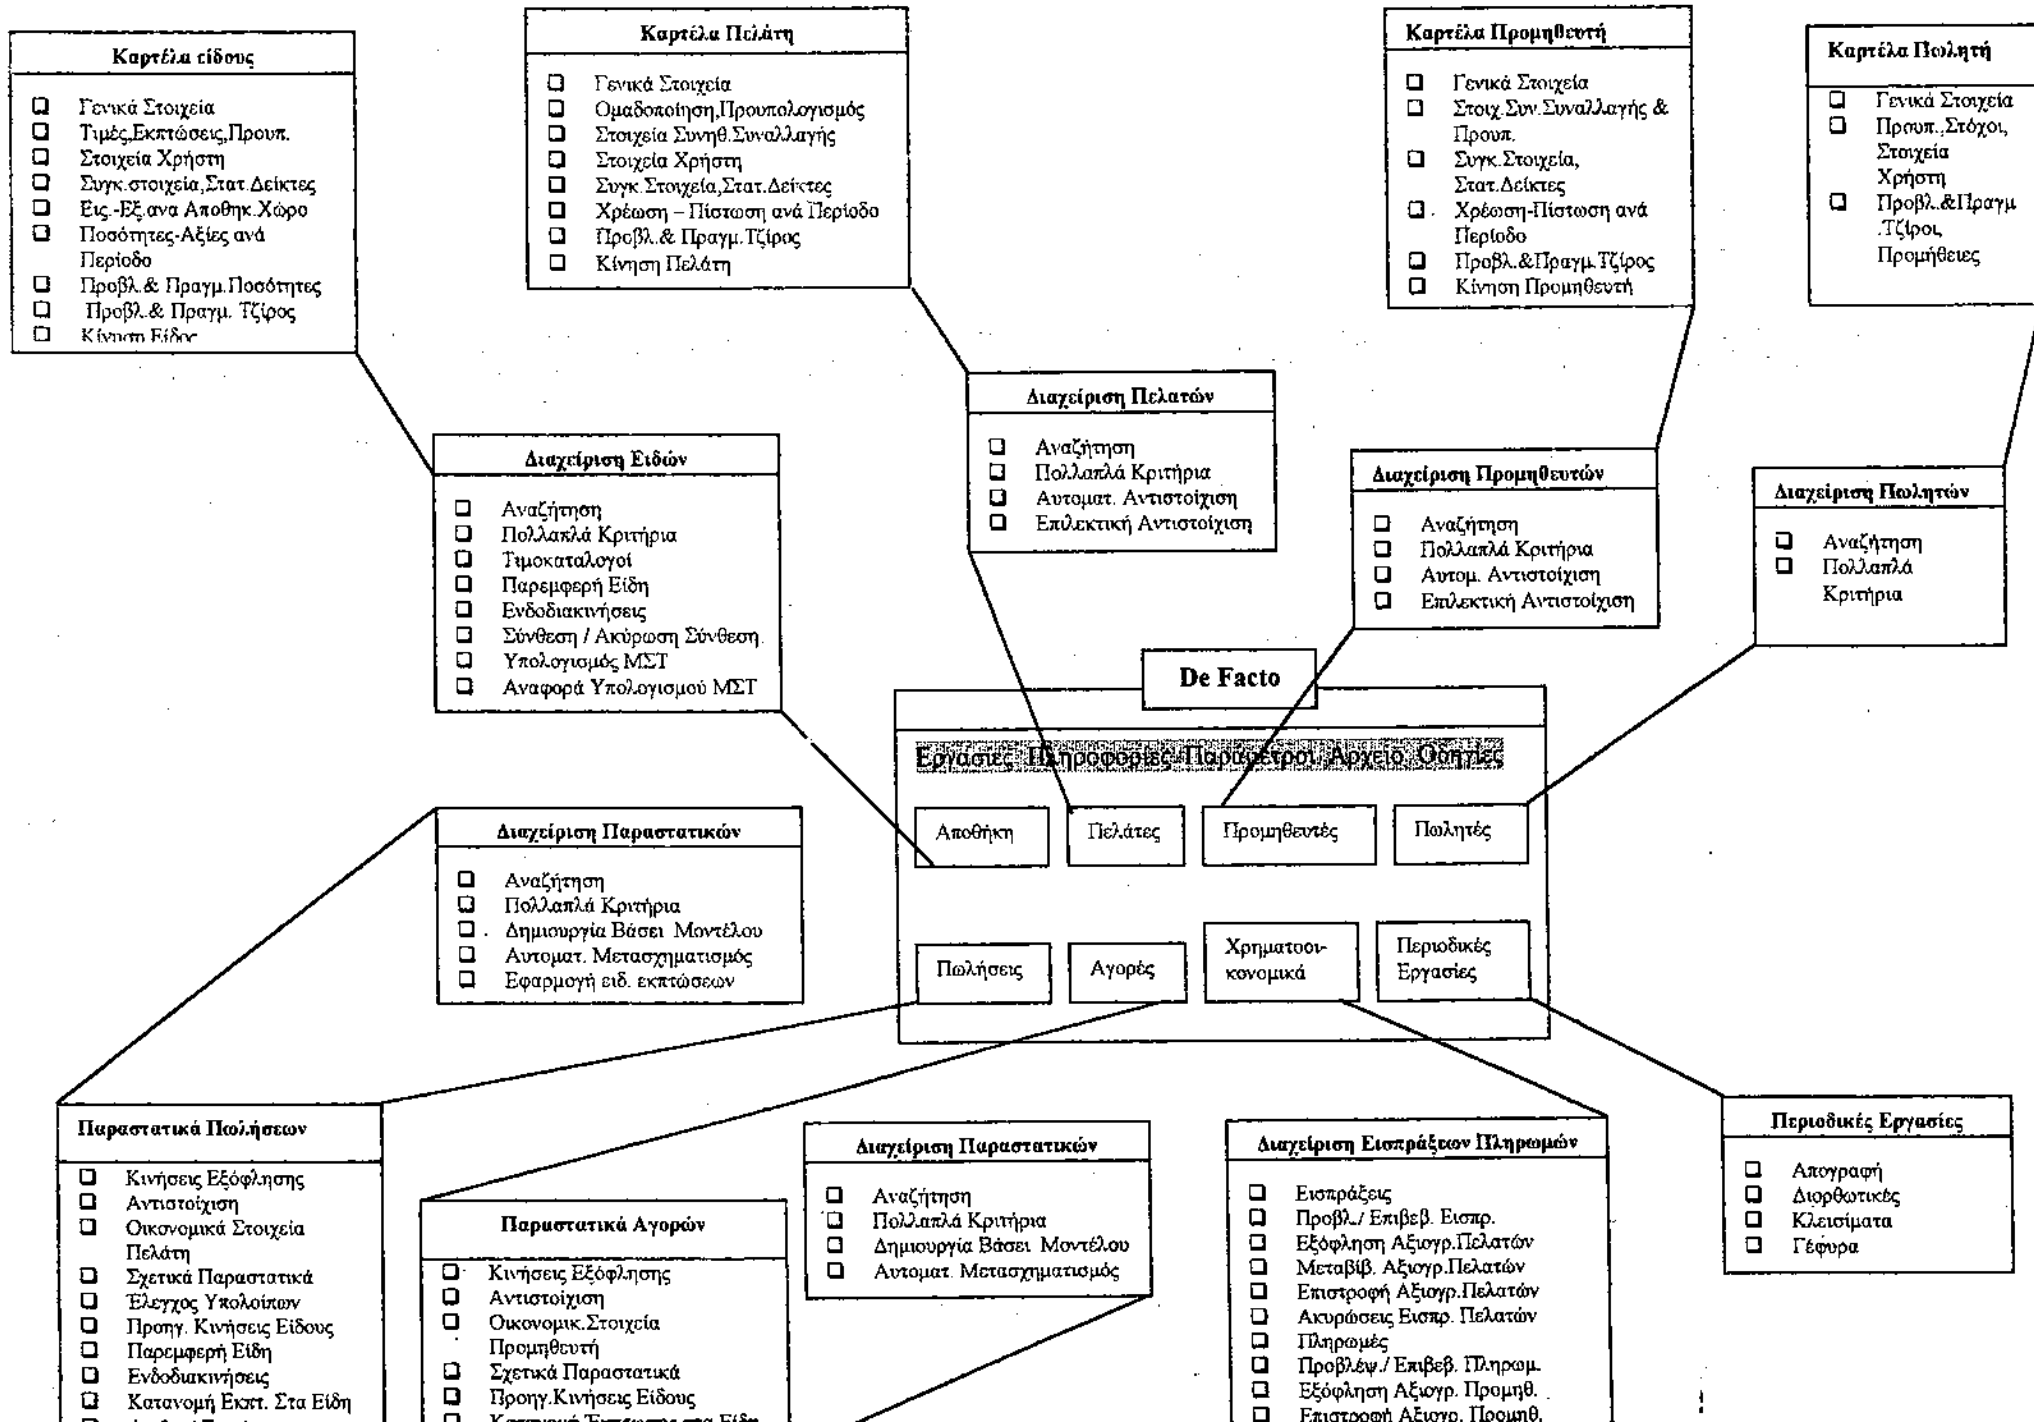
Καρτέλα είδους

- Γενικά Στοιχεία
- Τιμές,Εκπτώσεις,Προυπ.
- Στοιχεία Χρήστη
- Συγκ.στοιχεία,Στατ.Δείκτες
- Εις.-Εξ.ανα Αποθηκ.Χώρο
- Ποσότητες-Αξίες ανά Περίοδο
- Προβλ.& Πραγμ.Ποσότητες
- Προβλ.& Πραγμ. Τζίρος
- Κίνηση Είδος

Καρτέλα Πελάτη

- Γενικά Στοιχεία
- Ομαδοποίηση,Προυπολογισμός
- Στοιχεία Συνηθ.Συναλλαγής
- Στοιχεία Χρήστη
- Συγκ.Στοιχεία,Στατ.Δείκτες
- Χρέωση – Πίστωση ανά Περίοδο
- Προβλ.& Πραγμ.Τζίρος
- Κίνηση Πελάτη

Καρτέλα Προμηθευτή

- Γενικά Στοιχεία
- Στοιχ.Συν.Συναλλαγής & Προυπ.
- Συγκ.Στοιχεία, Στατ.Δείκτες
- Χρέωση-Πίστωση ανά Περίοδο
- Προβλ.&Πραγμ.Τζίρος
- Κίνηση Προμηθευτή

Καρτέλα Πωλητή

- Γενικά Στοιχεία
- Προυπ.,Στόχοι, Στοιχεία Χρήστη
- Προβλ.&Πραγμ .Τζίροι, Προμήθειες

Διαχείριση Πελατών

- Αναζήτηση
- Πολλαπλά Κριτήρια
- Αυτοματ. Αντιστοίχιση
- Επιλεκτική Αντιστοίχιση

Διαχείριση Ειδών

- Αναζήτηση
- Πολλακλά Κριτήρια
- Τιμοκαταλογοί
- Παρεμφερή Είδη
- Ενδοδιακινήσεις
- Σύνθεση / Ακύρωση Σύνθεση
- Υπολογισμός ΜΣΤ
- Αναφορά Υπολογισμού ΜΣΤ

Διαχείριση Προμηθευτών

- Αναζήτηση
- Πολλαπλά Κριτήρια
- Αυτομ. Αντιστοίχιση
- Επιλεκτική Αντιστοίχιση

Διαχείριση Πωλητών

- Αναζήτηση
- Πολλαπλά Κριτήρια

De Facto

Εργασίες Πληροφορίες Παράμετροι Αρχείο Οδηγίες

Αποθήκη | Πελάτες | Προμηθευτές | Πωλητές

Πωλήσεις | Αγορές | Χρηματοοι-κονομικά | Περιοδικές Εργασίες

Διαχείριση Παραστατικών

- Αναζήτηση
- Πολλαπλά Κριτήρια
- Δημιουργία Βάσει Μοντέλου
- Αυτοματ. Μετασχηματισμός
- Εφαρμογή ειδ. εκπτώσεων

Παραστατικά Πωλήσεων

- Κινήσεις Εξόφλησης
- Αντιστοίχιση
- Οικονομικά Στοιχεία Πελάτη
- Σχετικά Παραστατικά
- Έλεγχος Υπολοίπων
- Προηγ. Κινήσεις Είδους
- Παρεμφερή Είδη
- Ενδοδιακινήσεις
- Κατανομή Εκπτ. Στα Είδη
- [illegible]

Παραστατικά Αγορών

- Κινήσεις Εξόφλησης
- Αντιστοίχιση
- Οικονομικ.Στοιχεία Προμηθευτή
- Σχετικά Παραστατικά
- Προηγ.Κινήσεις Είδους
- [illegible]

Διαχείριση Παραστατικών

- Αναζήτηση
- Πολλαπλά Κριτήρια
- Δημιουργία Βάσει Μοντέλου
- Αυτοματ. Μετασχηματισμός

Διαχείριση Εισπράξεων Πληρωμών

- Εισπράξεις
- Προβλ./ Επιβεβ. Εισπρ.
- Εξόφληση Αξιογρ.Πελατών
- Μεταβίβ. Αξιογρ.Πελατών
- Επιστροφή Αξιογρ.Πελατών
- Ακυρώσεις Εισπρ. Πελατών
- Πληρωμές
- Προβλέψ./ Επιβεβ. Πληρωμ.
- Εξόφληση Αξιογρ. Προμηθ.
- Επιστροφή Αξιογρ. Προμηθ.

Περιοδικές Εργασίες

- Απογραφή
- Διορθωτικές
- Κλεισίματα
- Γέφυρα